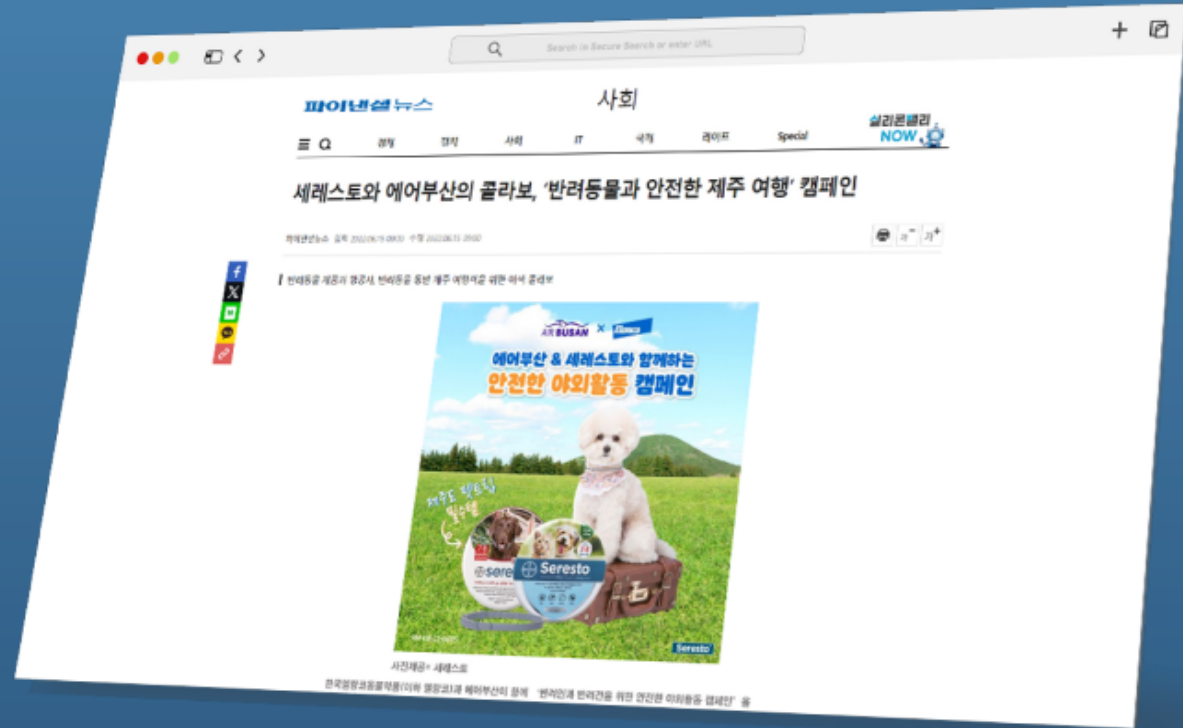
Search in Secure Search or enter URL

파이낸셜뉴스

사회

실리콘밸리 NOW

경제 정치 사회 IT 국제 라이프 Special

세레스토와 에어부산의 콜라보, '반려동물과 안전한 제주 여행' 캠페인

파이낸셜뉴스 입력 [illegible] 수정 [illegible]

반려동물 제품과 항공사, 반려동물 동반 제주 여행객을 위한 이색 콜라보

AIR BUSAN × Elanco

에어부산 & 세레스토와 함께하는

안전한 야외활동 캠페인

제주도 필수템

seresto

Seresto

Seresto

사진제공= 세레스토

한국엘랑코동물약품(이하 엘랑코)과 에어부산이 함께 '반려인과 반려견을 위한 안전한 야외활동 캠페인'을